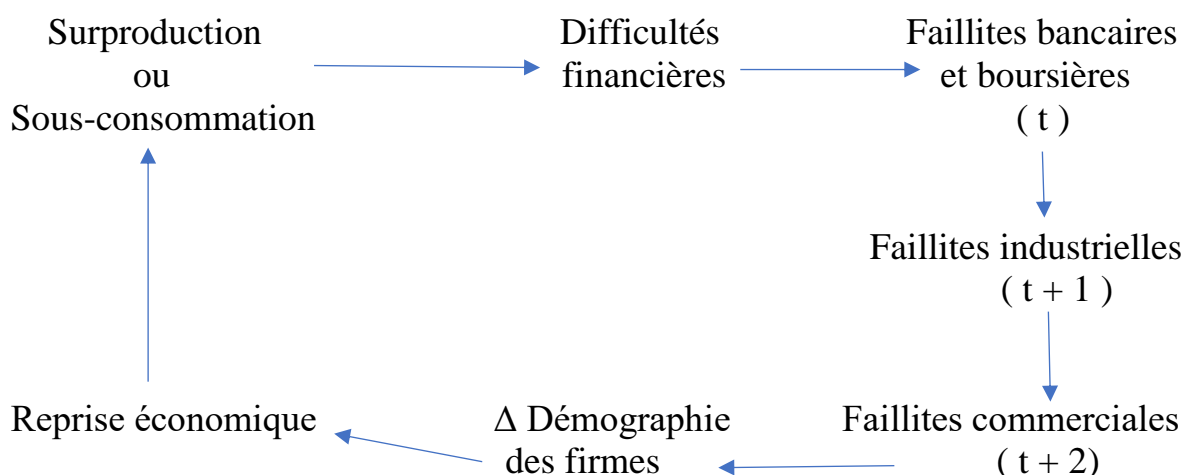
Surproduction ou Sous-consommation

Difficultés financières

Faillites bancaires et boursières ( t )

Faillites industrielles ( t + 1 )

Faillites commerciales ( t + 2)

Δ Démographie des firmes

Reprise économique